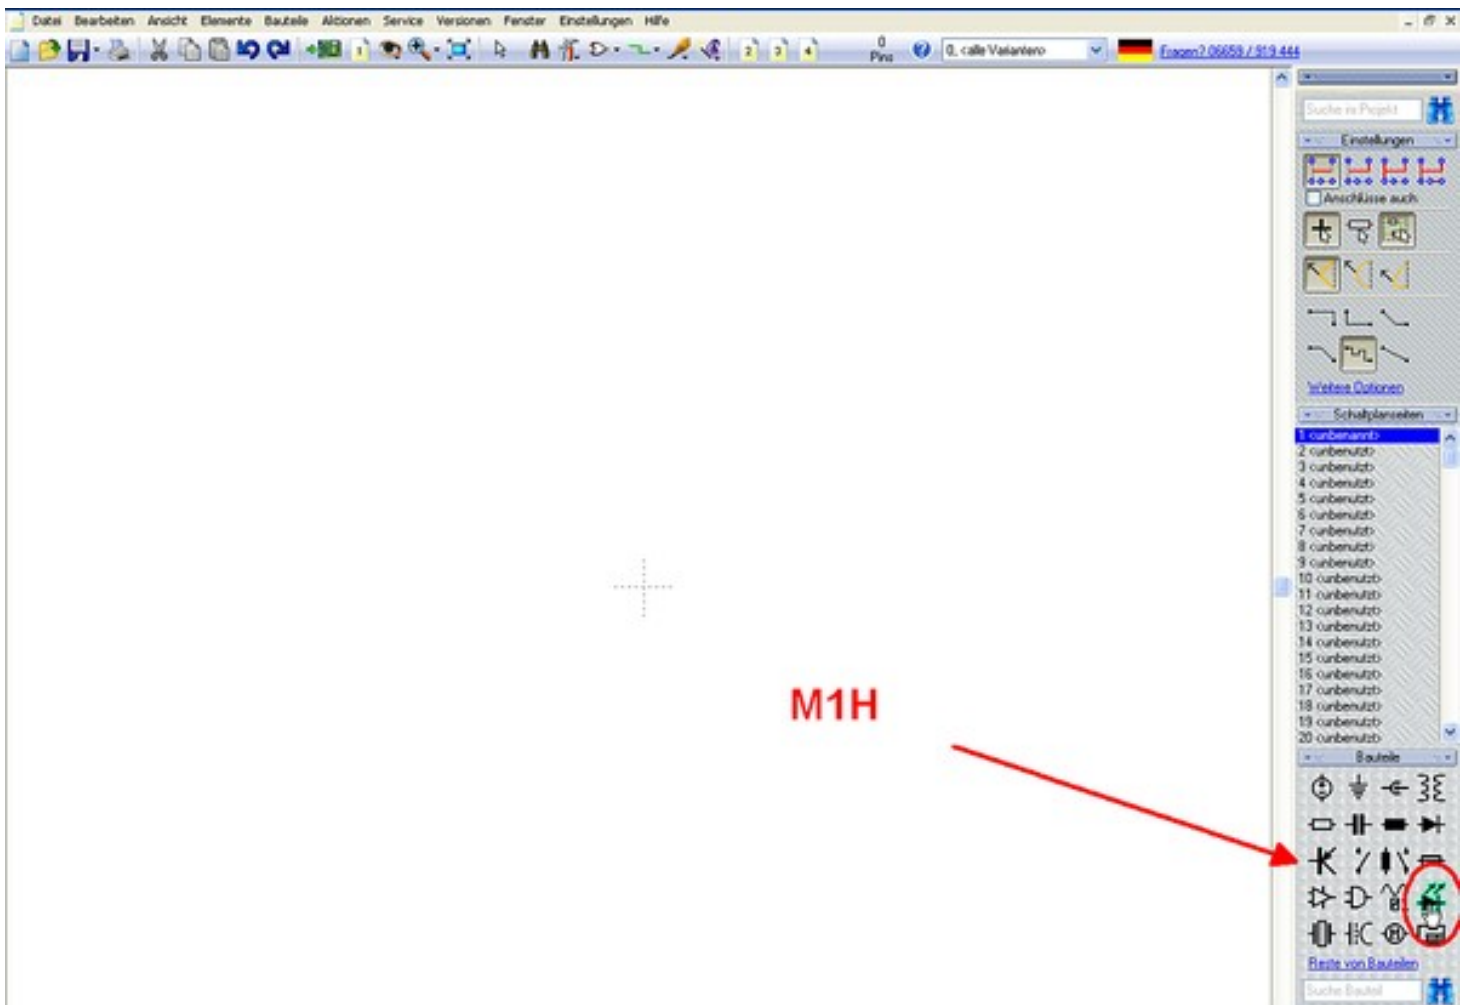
Datei Bearbeiten Ansicht Elemente Bauteile Aktionen Service Versionen Fenster Einstellungen Hilfe

0 Pins

0. <alle Varianten>

Fragen? 06659 / 919 444

Suche in Projekt

Einstellungen

Anschlüsse auch

Weitere Optionen

Schaltplanseiten

1 <unbenannt>
2 <unbenutzt>
3 <unbenutzt>
4 <unbenutzt>
5 <unbenutzt>
6 <unbenutzt>
7 <unbenutzt>
8 <unbenutzt>
9 <unbenutzt>
10 <unbenutzt>
11 <unbenutzt>
12 <unbenutzt>
13 <unbenutzt>
14 <unbenutzt>
15 <unbenutzt>
16 <unbenutzt>
17 <unbenutzt>
18 <unbenutzt>
19 <unbenutzt>
20 <unbenutzt>

Bauteile

Reste von Bauteilen

Suche Bauteil

M1H